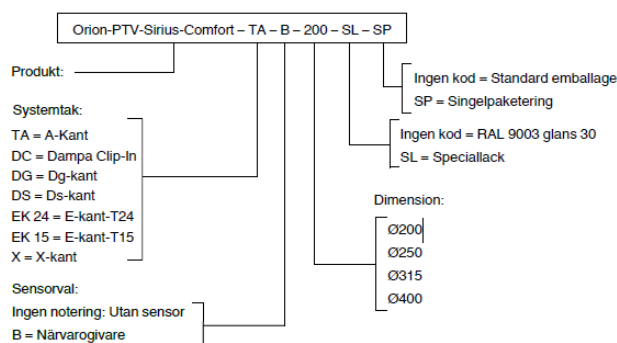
Orion-PTV-Sirius-Comfort – TA – B – 200 – SL – SP

Produkt:

Ingen kod = Standard emballage
SP = Singelpaketering

Systemtak:
TA = A-Kant
DC = Dampa Clip-In
DG = Dg-kant
DS = Ds-kant
EK 24 = E-kant-T24
EK 15 = E-kant-T15
X = X-kant

Ingen kod = RAL 9003 glans 30
SL = Speciallack

Dimension:
Ø200
Ø250
Ø315
Ø400

Sensorval:
Ingen notering: Utan sensor
B = Närvarogivare